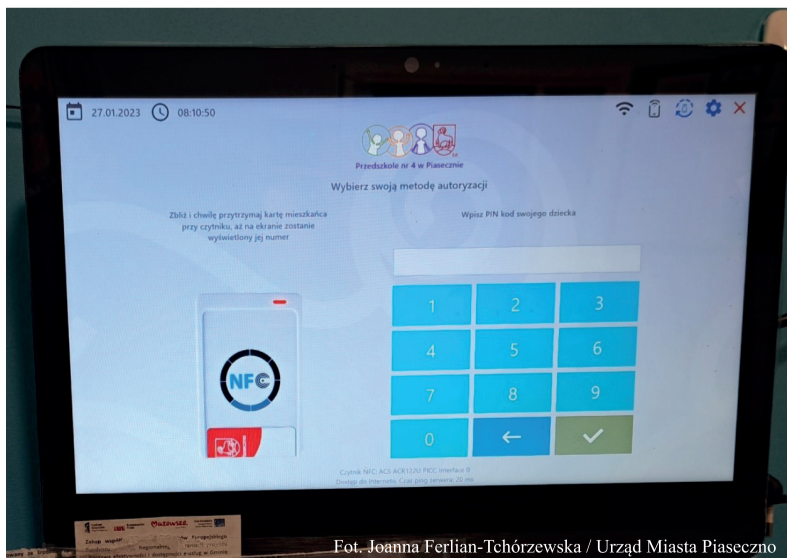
27.01.2023 08:10:50

Przedszkole nr 4 w Piasecznie

Wybierz swoją metodę autoryzacji

Zbliż i chwilę przytrzymaj kartę mieszkańca przy czytniku, aż na ekranie zostanie wyświetlony jej numer

Wpisz PIN kod swojego dziecka

NFC

| 1 | 2 | 3 |
|---|---|---|
| 4 | 5 | 6 |
| 7 | 8 | 9 |
| 0 | ← | ✓ |

Czytnik NFC: ACS ACR122U PICC Interface 0
Dostęp do Internetu. Czas ping serwera: 20 ms

Mazowsze

Fot. Joanna Ferlian-Tchórzewska / Urząd Miasta Piaseczno